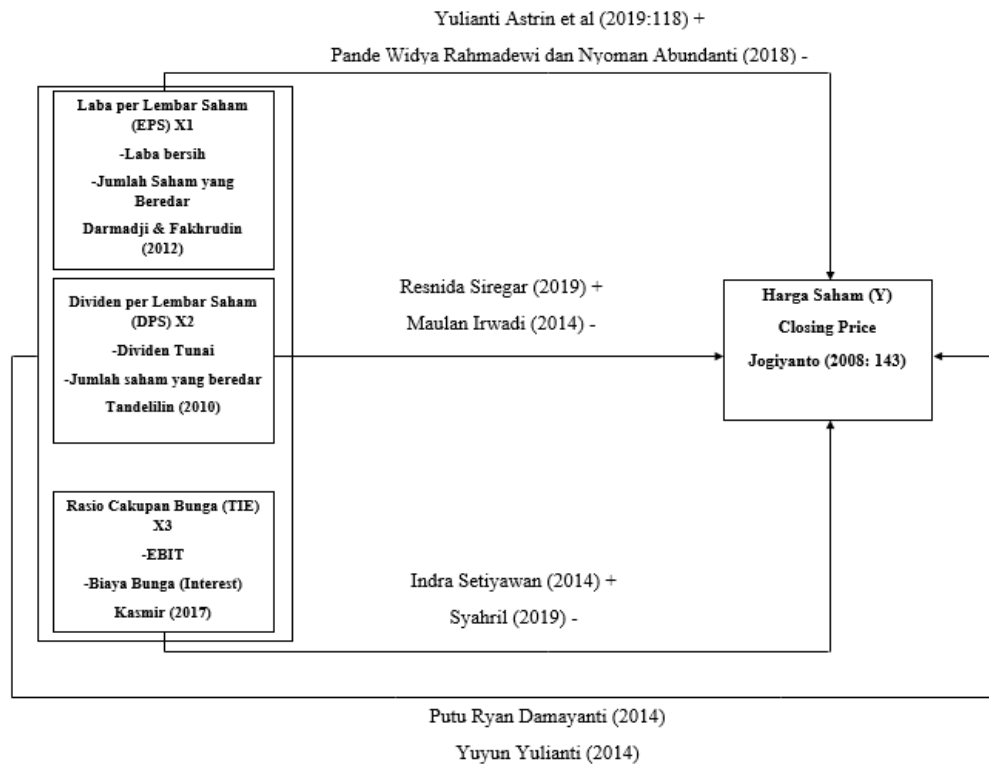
Yulianti Astrin et al (2019:118) +

Pande Widya Rahmadewi dan Nyoman Abundanti (2018) -

Laba per Lembar Saham (EPS) X1

-Laba bersih

-Jumlah Saham yang Beredar

Darmadji & Fakhrudin (2012)

Dividen per Lembar Saham (DPS) X2

-Dividen Tunai

-Jumlah saham yang beredar

Tandelilin (2010)

Rasio Cakupan Bunga (TIE) X3

-EBIT

-Biaya Bunga (Interest)

Kasmir (2017)

Resnida Siregar (2019) +

Maulan Irwadi (2014) -

Harga Saham (Y)

Closing Price

Jogiyanto (2008: 143)

Indra Setiyawan (2014) +

Syahril (2019) -

Putu Ryan Damayanti (2014)

Yuyun Yulianti (2014)